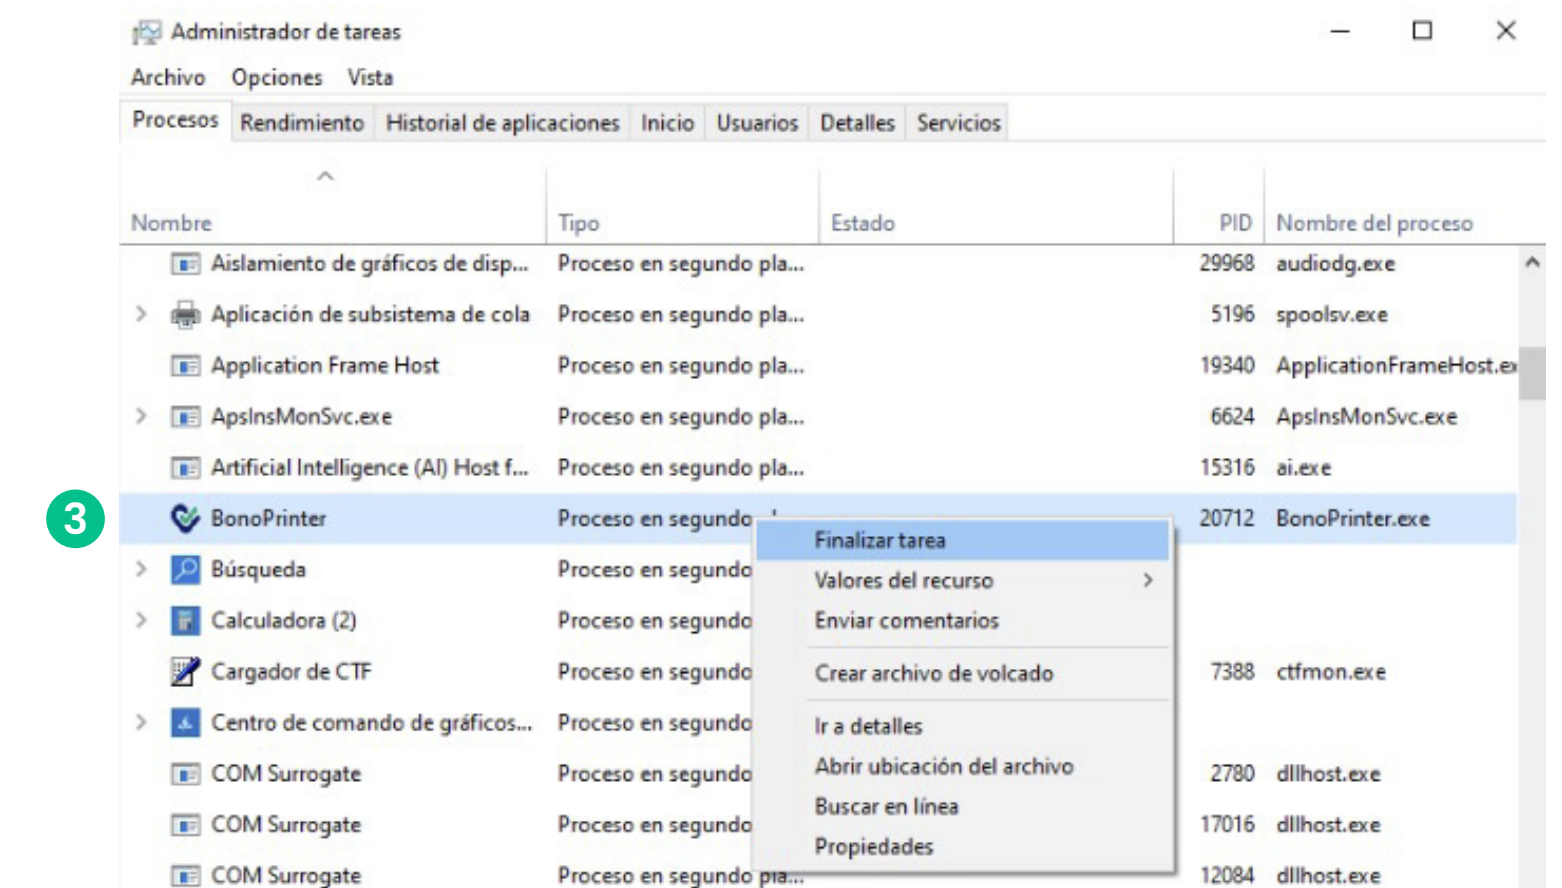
Administrador de tareas

Archivo Opciones Vista

Procesos | Rendimiento | Historial de aplicaciones | Inicio | Usuarios | Detalles | Servicios

| Nombre | Tipo | Estado | PID | Nombre del proceso |
|---|---|---|---|---|
| Aislamiento de gráficos de disp... | Proceso en segundo pla... | | 29968 | audiodg.exe |
| Aplicación de subsistema de cola | Proceso en segundo pla... | | 5196 | spoolsv.exe |
| Application Frame Host | Proceso en segundo pla... | | 19340 | ApplicationFrameHost.e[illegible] |
| ApsInsMonSvc.exe | Proceso en segundo pla... | | 6624 | ApsInsMonSvc.exe |
| Artificial Intelligence (AI) Host f... | Proceso en segundo pla... | | 15316 | ai.exe |
| BonoPrinter | Proceso en segundo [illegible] | | 20712 | BonoPrinter.exe |
| Búsqueda | Proceso en segundo | | | |
| Calculadora (2) | Proceso en segundo | | | |
| Cargador de CTF | Proceso en segundo | | 7388 | ctfmon.exe |
| Centro de comando de gráficos... | Proceso en segundo | | | |
| COM Surrogate | Proceso en segundo | | 2780 | dllhost.exe |
| COM Surrogate | Proceso en segundo | | 17016 | dllhost.exe |
| COM Surrogate | Proceso en segundo pla... | | 12084 | dllhost.exe |

3

Finalizar tarea
Valores del recurso
Enviar comentarios
Crear archivo de volcado
Ir a detalles
Abrir ubicación del archivo
Buscar en línea
Propiedades